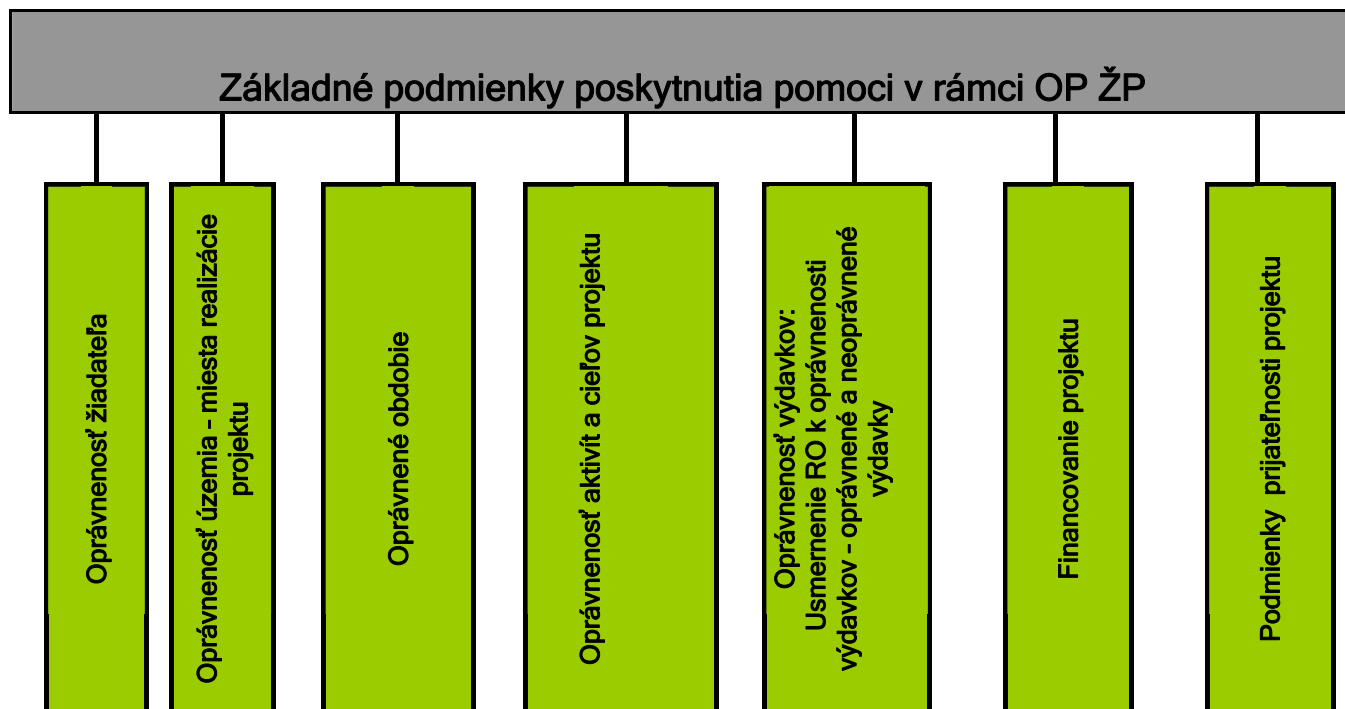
Základné podmienky poskytnutia pomoci v rámci OP ŽP

Oprávnenosť žiadateľa

Oprávnenosť územia - miesta realizácie projektu

Oprávnené obdobie

Oprávnenosť aktivít a cieľov projektu

Oprávnenosť výdavkov: Usmernenie RO k oprávnenosti výdavkov - oprávnené a neoprávnené výdavky

Financovanie projektu

Podmienky prijateľnosti projektu